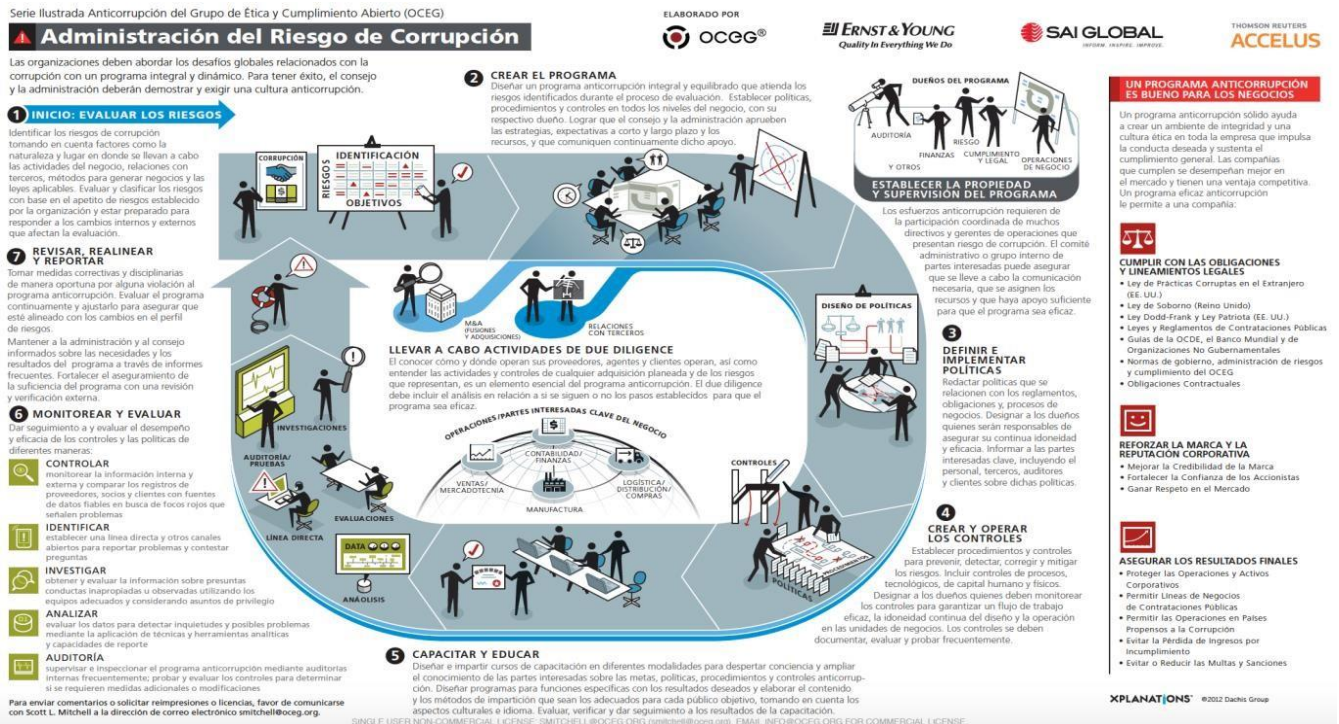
Serie Ilustrada Anticorrupción del Grupo de Ética y Cumplimiento Abierto (OCEG)

Administración del Riesgo de Corrupción

ELABORADO POR
OCEG®
ERNST & YOUNG Quality In Everything We Do
SAI GLOBAL INFORM. INSPIRE. IMPROVE.
THOMSON REUTERS ACCELUS

Las organizaciones deben abordar los desafíos globales relacionados con la corrupción con un programa integral y dinámico. Para tener éxito, el consejo y la administración deberán demostrar y exigir una cultura anticorrupción.

1 INICIO: EVALUAR LOS RIESGOS
Identificar los riesgos de corrupción tomando en cuenta factores como la naturaleza y lugar en donde se llevan a cabo las actividades del negocio, relaciones con terceros, métodos para generar negocios y las leyes aplicables. Evaluar y clasificar los riesgos con base en el apetito de riesgos establecido por la organización y estar preparado para responder a los cambios internos y externos que afectan la evaluación.

CORRUPCIÓN
IDENTIFICACIÓN
RIESGOS
OBJETIVOS

7 REVISAR, REALINEAR Y REPORTAR
Tomar medidas correctivas y disciplinarias de manera oportuna por alguna violación al programa anticorrupción. Evaluar el programa continuamente y ajustarlo para asegurar que esté alineado con los cambios en el perfil de riesgos.
Mantener a la administración y al consejo informados sobre las necesidades y los resultados del programa a través de informes frecuentes. Fortalecer el aseguramiento de la suficiencia del programa con una revisión y verificación externa.

6 MONITOREAR Y EVALUAR
Dar seguimiento a y evaluar el desempeño y eficacia de los controles y las políticas de diferentes maneras:

CONTROLAR
monitorear la información interna y externa y comparar los registros de proveedores, socios y clientes con fuentes de datos fiables en busca de focos rojos que señalen problemas

IDENTIFICAR
establecer una línea directa y otros canales abiertos para reportar problemas y contestar preguntas

INVESTIGAR
obtener y evaluar la información sobre presuntas conductas inapropiadas u observadas utilizando los equipos adecuados y considerando asuntos de privilegio

ANALIZAR
evaluar los datos para detectar inquietudes y posibles problemas mediante la aplicación de técnicas y herramientas analíticas y capacidades de reporte

AUDITORÍA
supervisar e inspeccionar el programa anticorrupción mediante auditorías internas frecuentemente; probar y evaluar los controles para determinar si se requieren medidas adicionales o modificaciones

Para enviar comentarios o solicitar reimpresiones o licencias, favor de comunicarse con Scott L. Mitchell a la dirección de correo electrónico smitchell@oceg.org.

2 CREAR EL PROGRAMA
Diseñar un programa anticorrupción integral y equilibrado que atienda los riesgos identificados durante el proceso de evaluación. Establecer políticas, procedimientos y controles en todos los niveles del negocio, con su respectivo dueño. Lograr que el consejo y la administración aprueben las estrategias, expectativas a corto y largo plazo y los recursos, y que comuniquen continuamente dicho apoyo.

DUEÑOS DEL PROGRAMA
AUDITORÍA
Y OTROS
FINANZAS
RIESGO
CUMPLIMIENTO Y LEGAL
OPERACIONES DE NEGOCIO

ESTABLECER LA PROPIEDAD Y SUPERVISIÓN DEL PROGRAMA
Los esfuerzos anticorrupción requieren de la participación coordinada de muchos directivos y gerentes de operaciones que presentan riesgo de corrupción. El comité administrativo o grupo interno de partes interesadas puede asegurar que se lleve a cabo la comunicación necesaria, que se asignen los recursos y que haya apoyo suficiente para que el programa sea eficaz.

M&A (FUSIONES Y ADQUISICIONES)
RELACIONES CON TERCEROS

LLEVAR A CABO ACTIVIDADES DE DUE DILIGENCE
El conocer cómo y dónde operan sus proveedores, agentes y clientes operan, así como entender las actividades y controles de cualquier adquisición planeada y de los riesgos que representan, es un elemento esencial del programa anticorrupción. El due diligence debe incluir el análisis en relación a si se siguen o no los pasos establecidos para que el programa sea eficaz.

OPERACIONES/PARTES INTERESADAS CLAVE DEL NEGOCIO
VENTAS/MERCADOTECNIA
CONTABILIDAD/FINANZAS
LOGÍSTICA/DISTRIBUCIÓN/COMPRAS
MANUFACTURA

DISEÑO DE POLÍTICAS

3 DEFINIR E IMPLEMENTAR POLÍTICAS
Redactar políticas que se relacionen con los reglamentos, obligaciones y, procesos de negocios. Designar a los dueños quienes serán responsables de asegurar su continua idoneidad y eficacia. Informar a las partes interesadas clave, incluyendo el personal, terceros, auditores y clientes sobre dichas políticas.

CONTROLES
INVESTIGACIONES
AUDITORÍA/PRUEBAS
EVALUACIONES
LÍNEA DIRECTA
DATA
ANÁLISIS
POLÍTICAS

4 CREAR Y OPERAR LOS CONTROLES
Establecer procedimientos y controles para prevenir, detectar, corregir y mitigar los riesgos. Incluir controles de procesos, tecnológicos, de capital humano y físicos.
Designar a los dueños quienes deben monitorear los controles para garantizar un flujo de trabajo eficaz, la idoneidad continua del diseño y la operación en las unidades de negocios. Los controles se deben documentar, evaluar y probar frecuentemente.

5 CAPACITAR Y EDUCAR
Diseñar e impartir cursos de capacitación en diferentes modalidades para despertar conciencia y ampliar el conocimiento de las partes interesadas sobre las metas, políticas, procedimientos y controles anticorrupción. Diseñar programas para funciones específicas con los resultados deseados y elaborar el contenido y los métodos de impartición que sean los adecuados para cada público objetivo, tomando en cuenta los aspectos culturales e idioma. Evaluar, verificar y dar seguimiento a los resultados de la capacitación.

UN PROGRAMA ANTICORRUPCIÓN ES BUENO PARA LOS NEGOCIOS
Un programa anticorrupción sólido ayuda a crear un ambiente de integridad y una cultura ética en toda la empresa que impulsa la conducta deseada y sustenta el cumplimiento general. Las compañías que cumplen se desempeñan mejor en el mercado y tienen una ventaja competitiva. Un programa eficaz anticorrupción le permite a una compañía:

CUMPLIR CON LAS OBLIGACIONES Y LINEAMIENTOS LEGALES
• Ley de Prácticas Corruptas en el Extranjero (EE. UU.)
• Ley de Soborno (Reino Unido)
• Ley Dodd-Frank y Ley Patriota (EE. UU.)
• Leyes y Reglamentos de Contrataciones Públicas
• Guías de la OCDE, el Banco Mundial y de Organizaciones No Gubernamentales
• Normas de gobierno, administración de riesgos y cumplimiento del OCEG
• Obligaciones Contractuales

REFORZAR LA MARCA Y LA REPUTACIÓN CORPORATIVA
• Mejorar la Credibilidad de la Marca
• Fortalecer la Confianza de los Accionistas
• Ganar Respeto en el Mercado

ASEGURAR LOS RESULTADOS FINALES
• Proteger las Operaciones y Activos Corporativos
• Permitir Líneas de Negocios de Contrataciones Públicas
• Permitir las Operaciones en Países Propensos a la Corrupción
• Evitar la Pérdida de Ingresos por Incumplimiento
• Evitar o Reducir las Multas y Sanciones

XPLANATIONS™ ©2012 Dachis Group

SINGLE USER NON-COMMERCIAL LICENSE: SMITCHELL@OCEG.ORG (smitchell@oceg.org). EMAIL INFO@OCEG.ORG FOR COMMERCIAL LICENSE